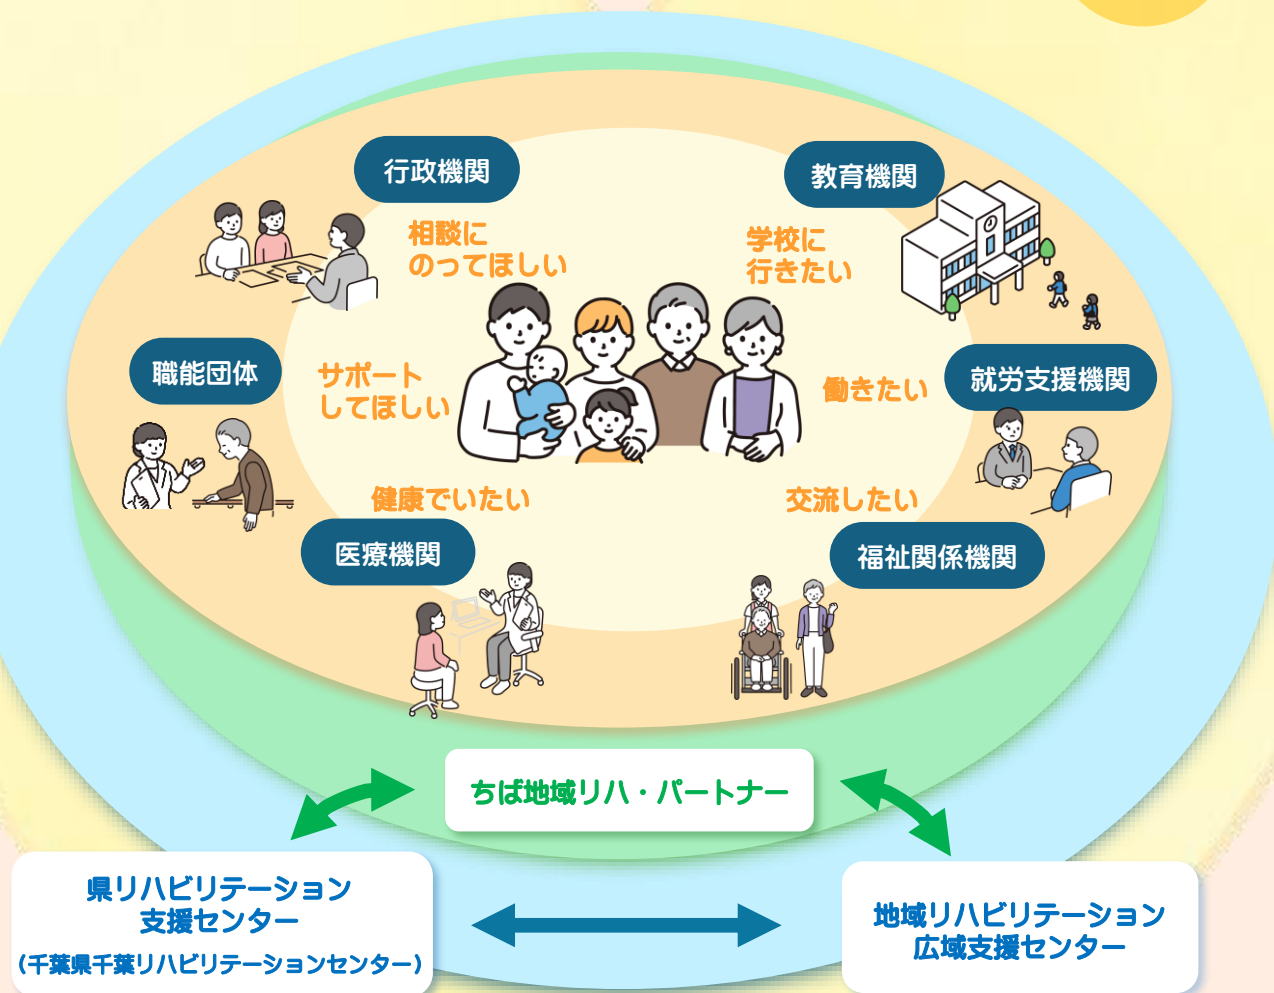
行政機関

教育機関

相談に
のってほしい

学校に
行きたい

職能団体

サポート
してほしい

働きたい

就労支援機関

健康でいたい

交流したい

医療機関

福祉関係機関

ちば地域リハ・パートナー

県リハビリテーション
支援センター
（千葉県千葉リハビリテーションセンター）

地域リハビリテーション
広域支援センター